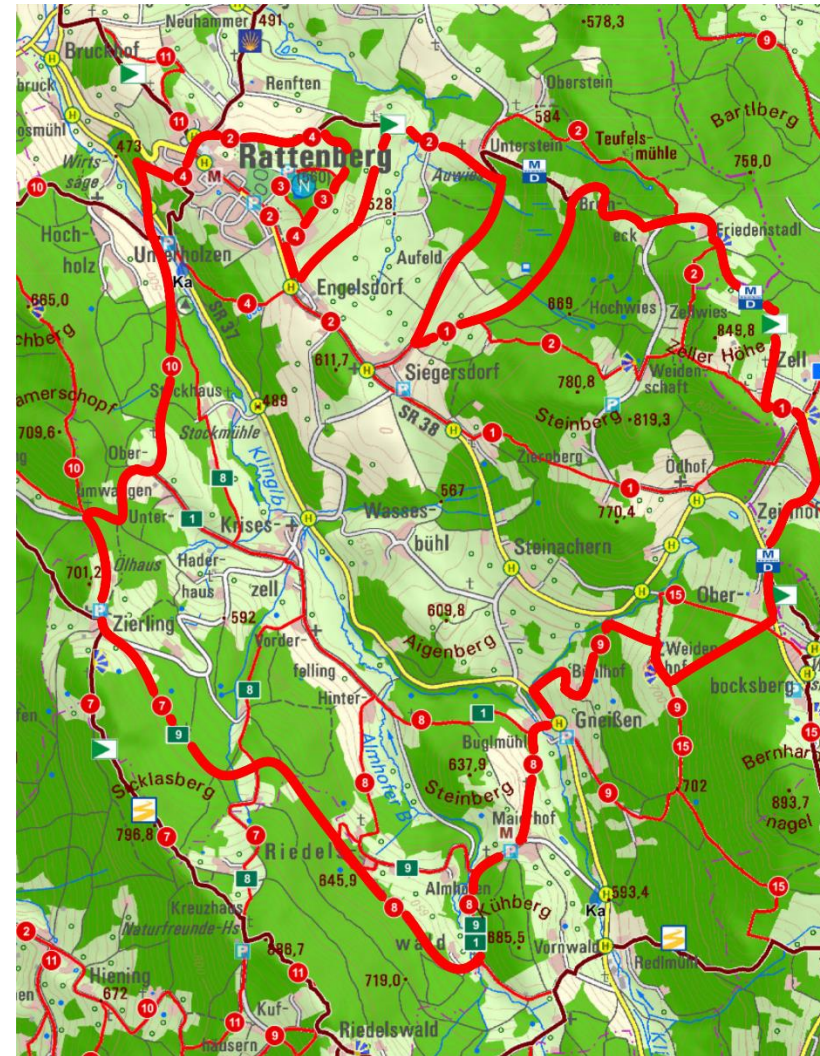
Neuhammer 491
578,3
9
Bruckhof
11
Renften
Oberstein
11
584
2
Teufels-
mühle
Bartlberg
bruck
2
4
2
Unterstein
osmühl
473
Rattenberg
M D
758,0
Wirts-
säge
4
M
3
(660)
N
3
Auwies
10
2
528
Bren-
Hoch-
holz
4
eck
Friedenstadl
Unterholzen
Aufeld
2
Ka
H
Engelsdorf
M D
665,0
4
2
689
Hochwies
Zellwies
849,8
chberg
SR 37
1
2
Zeller Höhe
Zell
611,7
H
Siegersdorf
Weiden-
schaft
10
Stockhaus
780,8
amerschopf
489
P
1
709,6
SR 38
Steinberg
819,3
Ober-
Stockmühle
H
1
Ziegberg
Ödhof
10
umwagen
8
Kinglb
567
1
H
Unter-
1
Krises-
H
Wasser-
770,4
Zeilhof
Olhaus
Hader-
bühl
Steinachern
701,2
haus
zell
H
M D
Zierling
592
609,8
15
Ober-
P
Vorder-
9
Weiden-
hof
bocksberg
felling
Aigenberg
Bühlhof
7
8
Hinter-
7
1
H
Gneißen
9
15
en
9
8
Buglmühle
15
Almhofer B
637,9
8
702
Sicklasberg
Steinberg
9
Bernhar
893,7
796,8
7
7
Maierhof
nagel
Riedel
M
9
P
8
845,9
Almhofen
593,4
15
8
Lühberg
Ka
Kreuzhaus
9
Naturfreunde-Hs
885,5
Vornwald
2
698,7
wald
1
Redlmühl
11
11
P
Hiening
719,0
672
10
Kuf-
11
9
Riedelswald
hausern